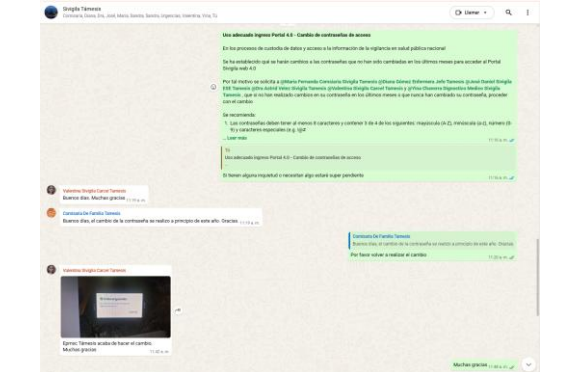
Sivigila Támesis
Comisaria, Diana Zrs, José, María, Balcelo, Balcelo, Urgencias, Valentina, Yina, Tú

Llamar

Uso adecuado Ingreso Portal 4.0 - Cambio de contraseñas de acceso

En los procesos de custodia de datos y acceso a la información de la vigilancia en salud pública nacional

Se ha establecido que se hacen cambios a las contraseñas que no han sido cambiadas en los últimos meses para acceder al Portal Sivigila web 4.0

Por tal motivo se solicita a @María Fernanda Comisaria Sivigila Támesis @Diana Gómez Enfermera Jefe Támesis @José Daniel Sivigila ESE Támesis @Eva Astrid Vélez Sivigila Támesis @Valentina Sivigila Carcel Támesis @Yina Chaverra Diagnóstico Médico Sivigila Támesis , que si no han realizado cambios en su contraseña en los últimos meses o que nunca han cambiado su contraseña, proceder con el cambio.

Se recomienda:
1. Las contraseñas deben tener al menos 8 caracteres y contener 3 de 4 de los siguientes: mayúscula (A-Z), minúscula (a-z), número (0-9) y caracteres especiales (e.g. !@#
... Leer más
11:05 a. m.

Tú
Uso adecuado Ingreso Portal 4.0 - Cambio de contraseñas de acceso
11:06 a. m.

Si tienen alguna inquietud o necesitan algo estaré super pendiente
11:06 a. m.

Valentina Sivigila Carcel Támesis
Buenos días. Muchas gracias
11:09 a. m.

Comisaria De Familia Támesis
Buenos días, el cambio de la contraseña se realizo a principio de este año. Gracias
11:09 a. m.

Comisaria De Familia Támesis
Buenos días, el cambio de la contraseña se realizo a principio de este año. Gracias
Por favor volver a realizar el cambio
11:10 a. m.

Valentina Sivigila Carcel Támesis
Epmsc Támesis acaba de hacer el cambio. Muchas gracias
11:20 a. m.

Muchas gracias
11:21 a. m.